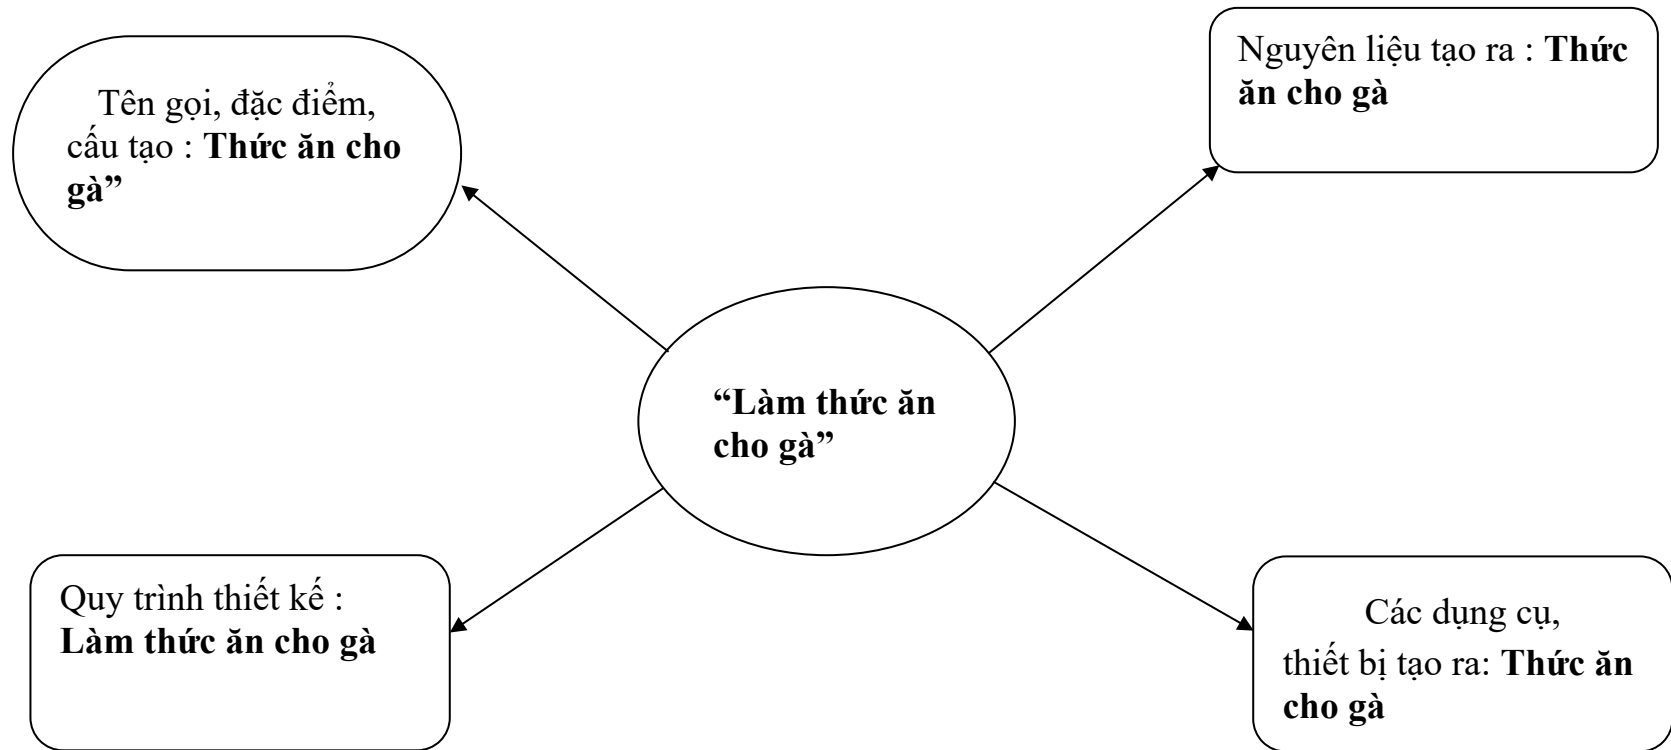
Tên gọi, đặc điểm, cấu tạo : **Thức ăn cho gà"**

Nguyên liệu tạo ra : **Thức ăn cho gà**

**"Làm thức ăn cho gà"**

Quy trình thiết kế : **Làm thức ăn cho gà**

Các dụng cụ, thiết bị tạo ra: **Thức ăn cho gà**